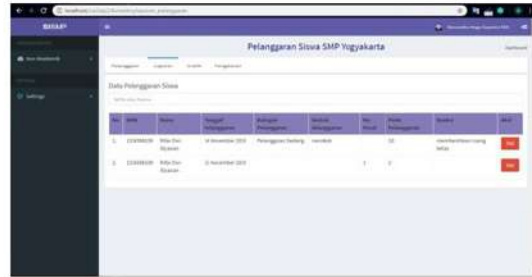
SIMP

Pelanggaran Siswa SMP Yogyakarta

Dashboard

Pelanggaran Laporan Grafik Pengaturan

Data Pelanggaran Siswa

| No | NISN | Nama | Tanggal Pelanggaran | Kategori Pelanggaran | Sanksi Pelanggaran | No Pasal | Poin Pelanggaran | Sanksi | Aksi |
|---|---|---|---|---|---|---|---|---|---|
| 1 | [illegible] | Rifal Dwi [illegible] | 11 November 2021 | Pelanggaran Sedang | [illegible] | | 10 | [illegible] | Del |
| 2 | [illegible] | Rifal Dwi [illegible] | 11 November 2021 | | | 1 | 1 | | Del |

Settings